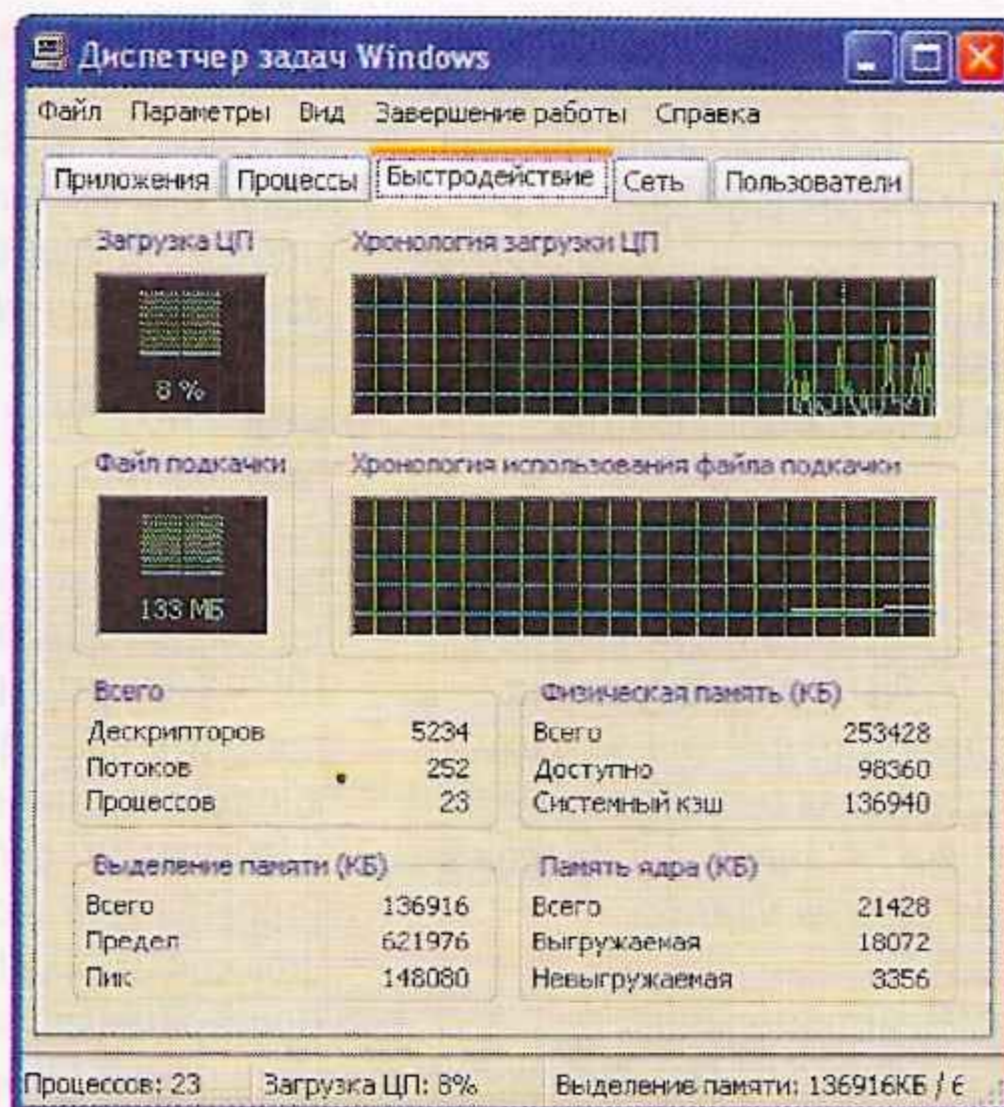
Диспетчер задач Windows

Файл Параметры Вид Завершение работы Справка

Приложения Процессы Быстродействие Сеть Пользователи

Загрузка ЦП

8 %

Хронология загрузки ЦП

Файл подкачки

133 МБ

Хронология использования файла подкачки

Всего
| | |
|---|---|
| Дескрипторов | 5234 |
| Потоков | 252 |
| Процессов | 23 |

Физическая память (КБ)
| | |
|---|---|
| Всего | 253428 |
| Доступно | 98360 |
| Системный кэш | 136940 |

Выделение памяти (КБ)
| | |
|---|---|
| Всего | 136916 |
| Предел | 621976 |
| Пик | 148080 |

Память ядра (КБ)
| | |
|---|---|
| Всего | 21428 |
| Выгружаемая | 18072 |
| Невыгружаемая | 3356 |

Процессов: 23 Загрузка ЦП: 8% Выделение памяти: 136916КБ / 6